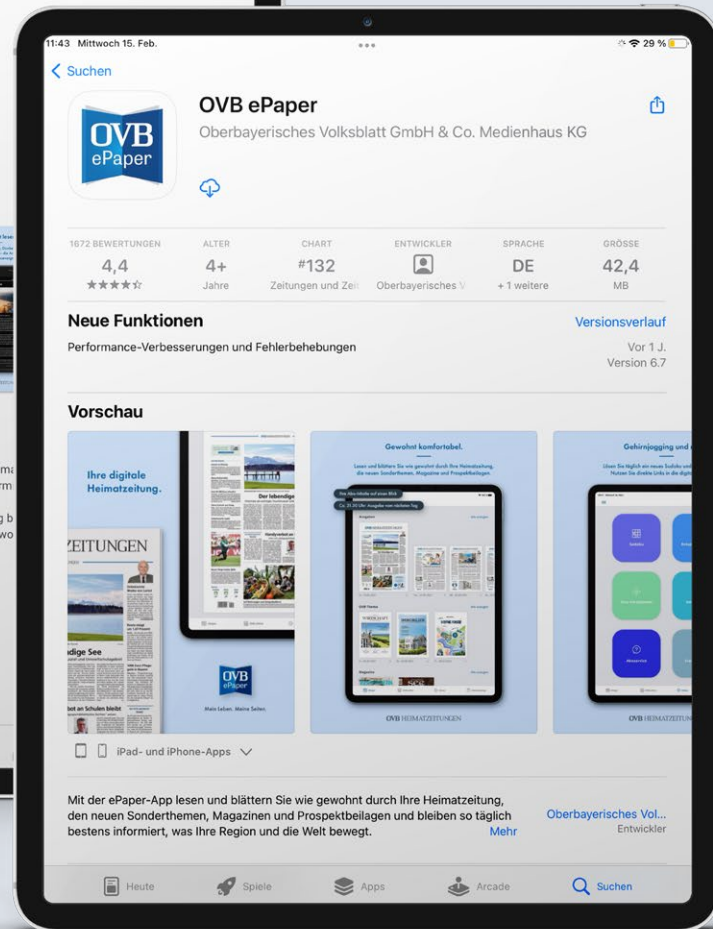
11:43 Mittwoch 15. Feb.

29 %

Suchen

OVB ePaper

Oberbayerisches Volksblatt GmbH & Co. Medienhaus KG

OVB ePaper

| 1672 BEWERTUNGEN | ALTER | CHART | ENTWICKLER | SPRACHE | GRÖSSE |
|---|---|---|---|---|---|
| 4,4 | 4+ | #132 | | DE | 42,4 |
| ★★★★☆ | Jahre | Zeitungen und Zei | Oberbayerisches V | + 1 weitere | MB |

Neue Funktionen

Versionsverlauf

Performance-Verbesserungen und Fehlerbehebungen

Vor 1 J.
Version 6.7

Vorschau

Ihre digitale Heimatzeitung.

ZEITUNGEN

Der lebendige

adige See

bot an Schulen bleibt

OVB ePaper

Mein Leben. Meine Seiten.

Gewohnt komfortabel.

Lesen und blättern Sie wie gewohnt durch Ihre Heimatzeitung, die neuen Sonderthemen, Magazine und Prospektbeilagen.

OVB HEIMATZEITUNGEN

Gehirnjogging und

OVB HEIMATZEITUN

iPad- und iPhone-Apps

Mit der ePaper-App lesen und blättern Sie wie gewohnt durch Ihre Heimatzeitung, den neuen Sonderthemen, Magazinen und Prospektbeilagen und bleiben so täglich bestens informiert, was Ihre Region und die Welt bewegt.

Mehr

Oberbayerisches Vol...
Entwickler

Heute

Spiele

Apps

Arcade

Suchen